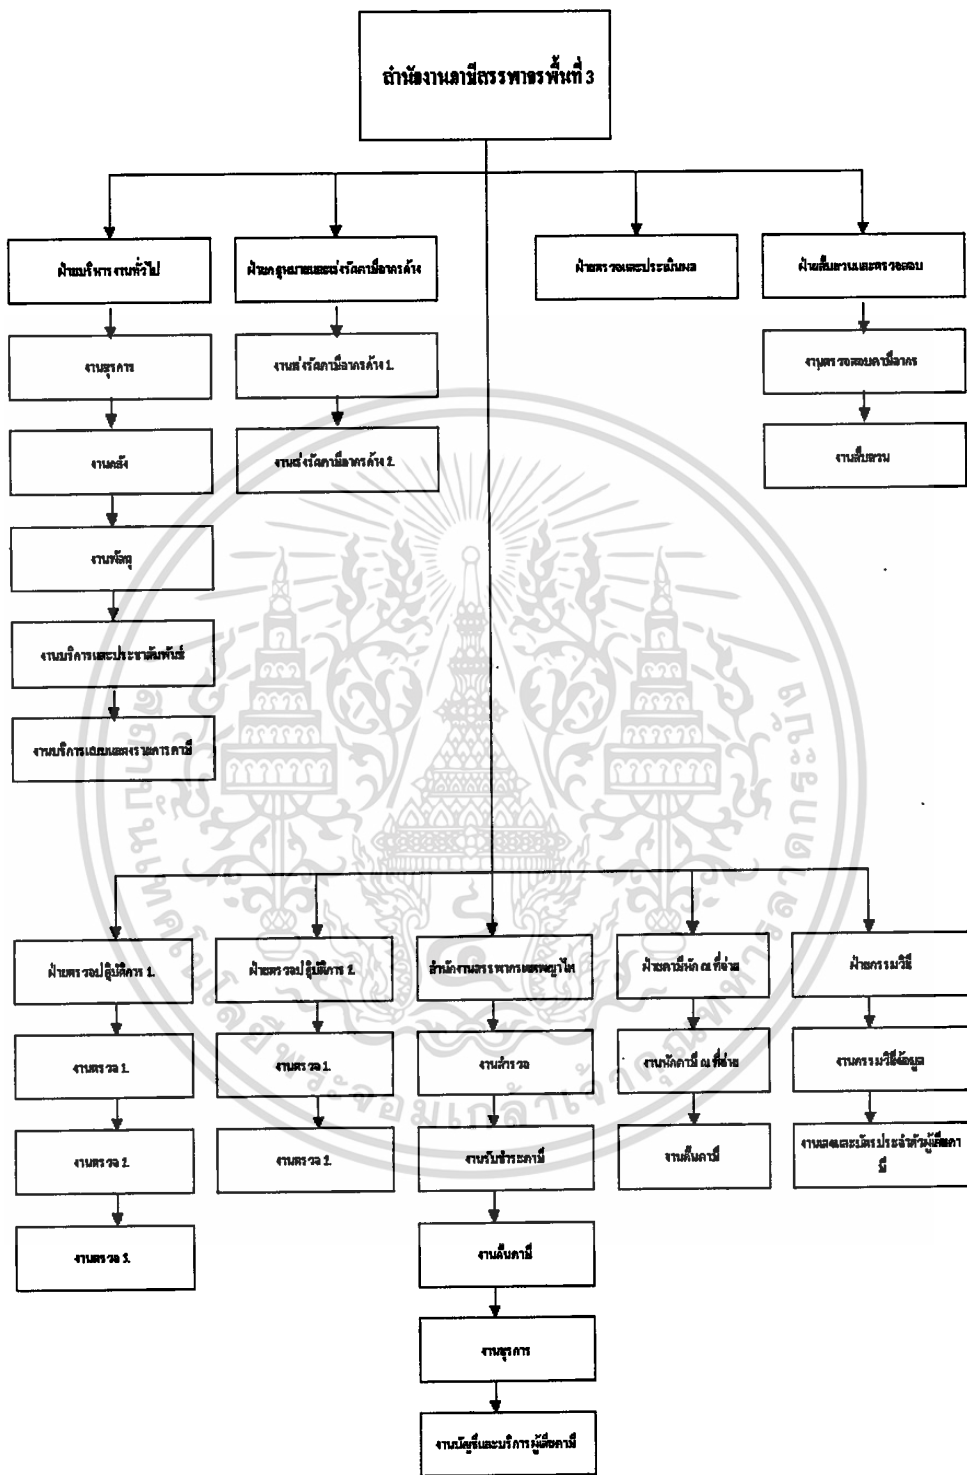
สำนักงานสรรพากรพื้นที่ 3

ฝ่ายบริหารงานทั่วไป

งานธุรการ

งานคลัง

งานพัสดุ

งานบริการและประชาสัมพันธ์

งานบริการเผยแพร่ราชการภาษี

ฝ่ายกฎหมายและเร่งรัดภาษีอากรค้าง

งานเร่งรัดภาษีอากรค้าง 1.

งานเร่งรัดภาษีอากรค้าง 2.

ฝ่ายตรวจและประเมินผล

ฝ่ายสืบสวนและตรวจสอบ

งานตรวจสอบภาษีอากร

งานสืบสวน

ฝ่ายตรวจปฏิบัติการ 1.

งานตรวจ 1.

งานตรวจ 2.

งานตรวจ 3.

ฝ่ายตรวจปฏิบัติการ 2.

งานตรวจ 1.

งานตรวจ 2.

สำนักงานสรรพากรพื้นที่สาขา

งานสำรวจ

งานรับชำระภาษี

งานคืนภาษี

งานธุรการ

งานบัญชีและบริการผู้เสียภาษี

ฝ่ายภาษีหัก ณ ที่จ่าย

งานหักภาษี ณ ที่จ่าย

งานคืนภาษี

ฝ่ายการมวิธี

งานกรรมวิธีข้อมูล

งานเลขและบัตรประจำตัวผู้เสียภาษี